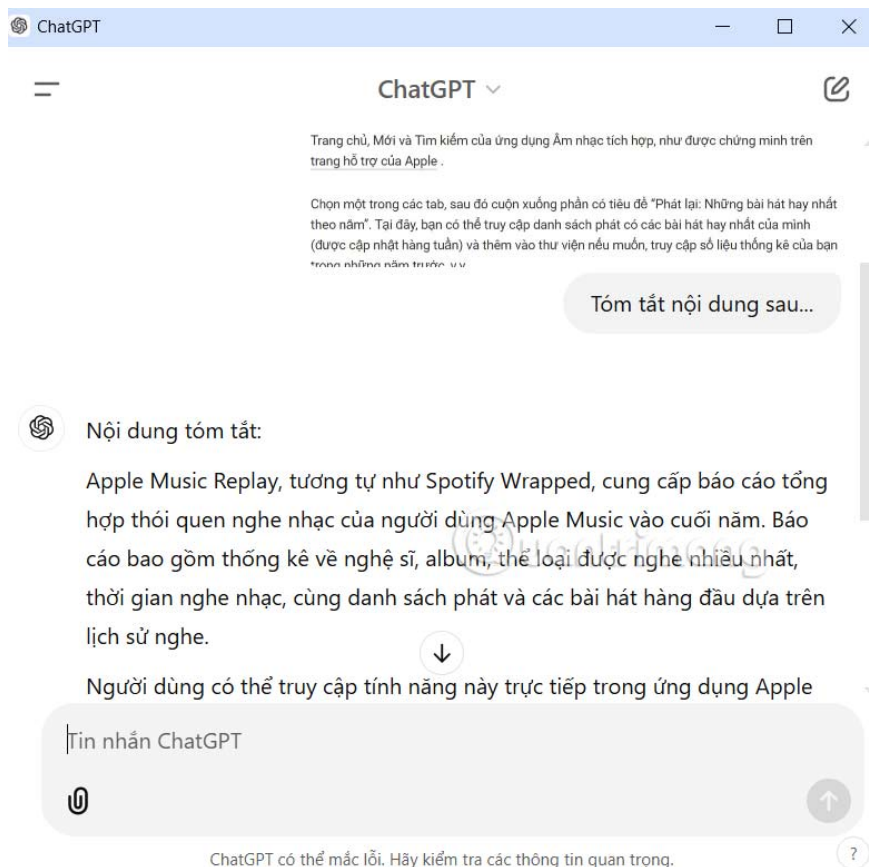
ChatGPT

ChatGPT

Trang chủ, Mới và Tìm kiếm của ứng dụng Âm nhạc tích hợp, như được chứng minh trên trang hỗ trợ của Apple .

Chọn một trong các tab, sau đó cuộn xuống phần có tiêu đề "Phát lại: Những bài hát hay nhất theo năm". Tại đây, bạn có thể truy cập danh sách phát có các bài hát hay nhất của mình (được cập nhật hàng tuần) và thêm vào thư viện nếu muốn, truy cập số liệu thống kê của bạn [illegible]

Tóm tắt nội dung sau...

Nội dung tóm tắt:

Apple Music Replay, tương tự như Spotify Wrapped, cung cấp báo cáo tổng hợp thói quen nghe nhạc của người dùng Apple Music vào cuối năm. Báo cáo bao gồm thống kê về nghệ sĩ, album, thể loại được nghe nhiều nhất, thời gian nghe nhạc, cùng danh sách phát và các bài hát hàng đầu dựa trên lịch sử nghe.

Người dùng có thể truy cập tính năng này trực tiếp trong ứng dụng Apple

Tin nhắn ChatGPT

ChatGPT có thể mắc lỗi. Hãy kiểm tra các thông tin quan trọng.

?